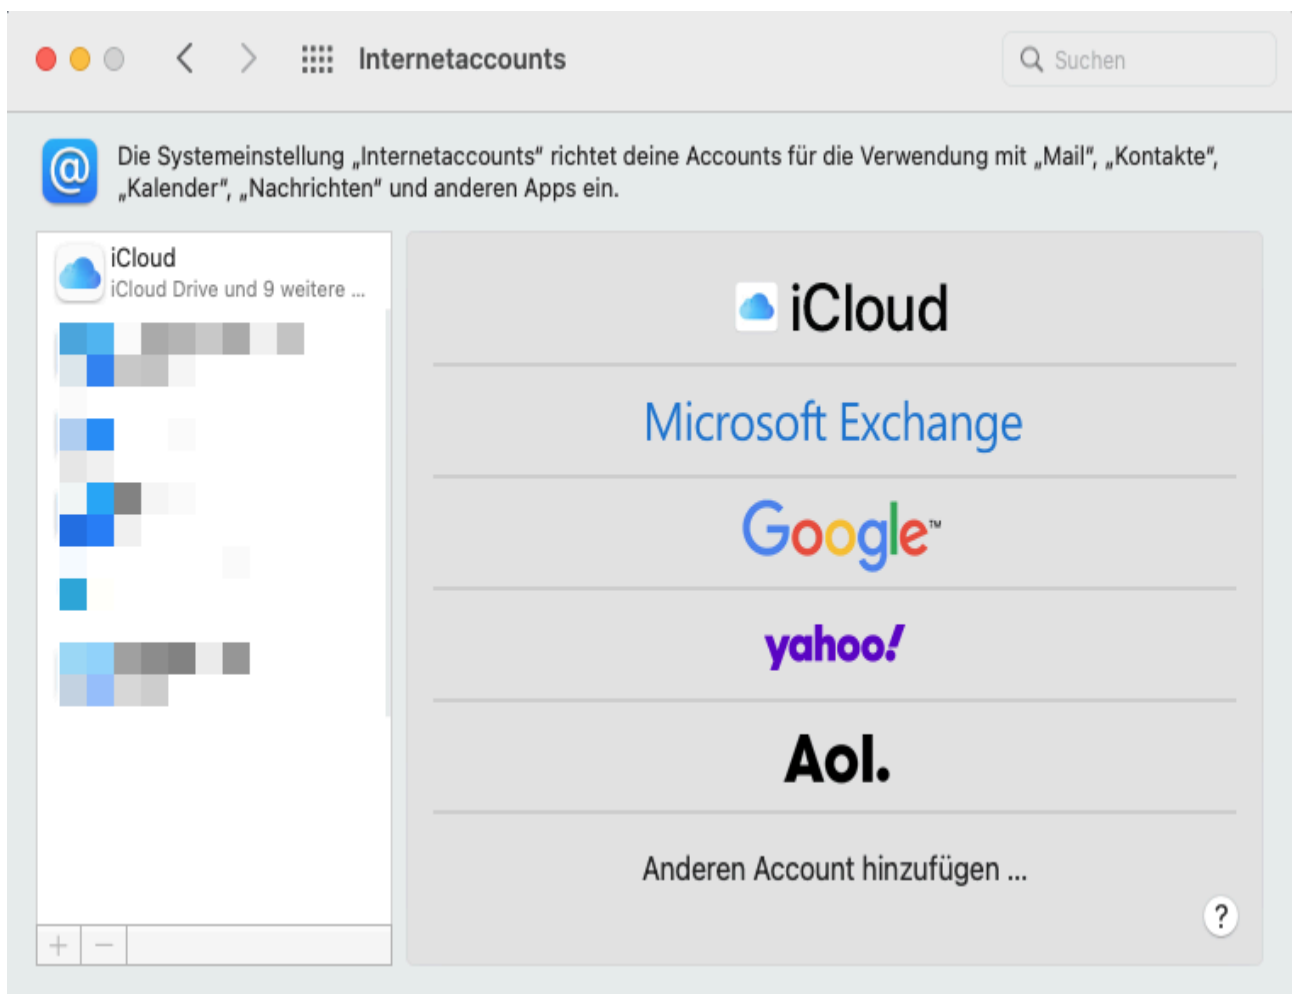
Internetaccounts

Suchen

Die Systemeinstellung „Internetaccounts" richtet deine Accounts für die Verwendung mit „Mail", „Kontakte", „Kalender", „Nachrichten" und anderen Apps ein.

iCloud
iCloud Drive und 9 weitere ...

iCloud

Microsoft Exchange

Google™

yahoo!

Aol.

Anderen Account hinzufügen ...

?

+ −